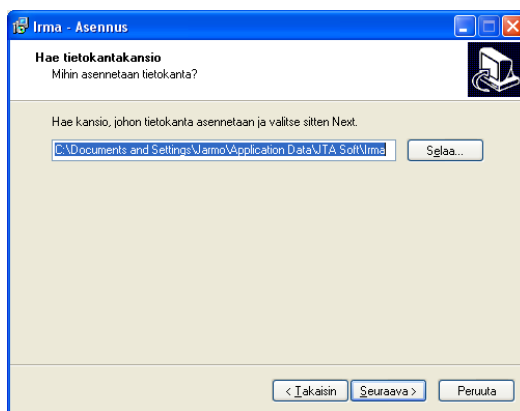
Irma - Asennus

Hae tietokantakansio
Mihin asennetaan tietokanta?

Hae kansio, johon tietokanta asennetaan ja valitse sitten Next.

C:\Documents and Settings\Jarmo\Application Data\JTA Soft\Irma

Selaa...

< Takaisin

Seuraava >

Peruuta